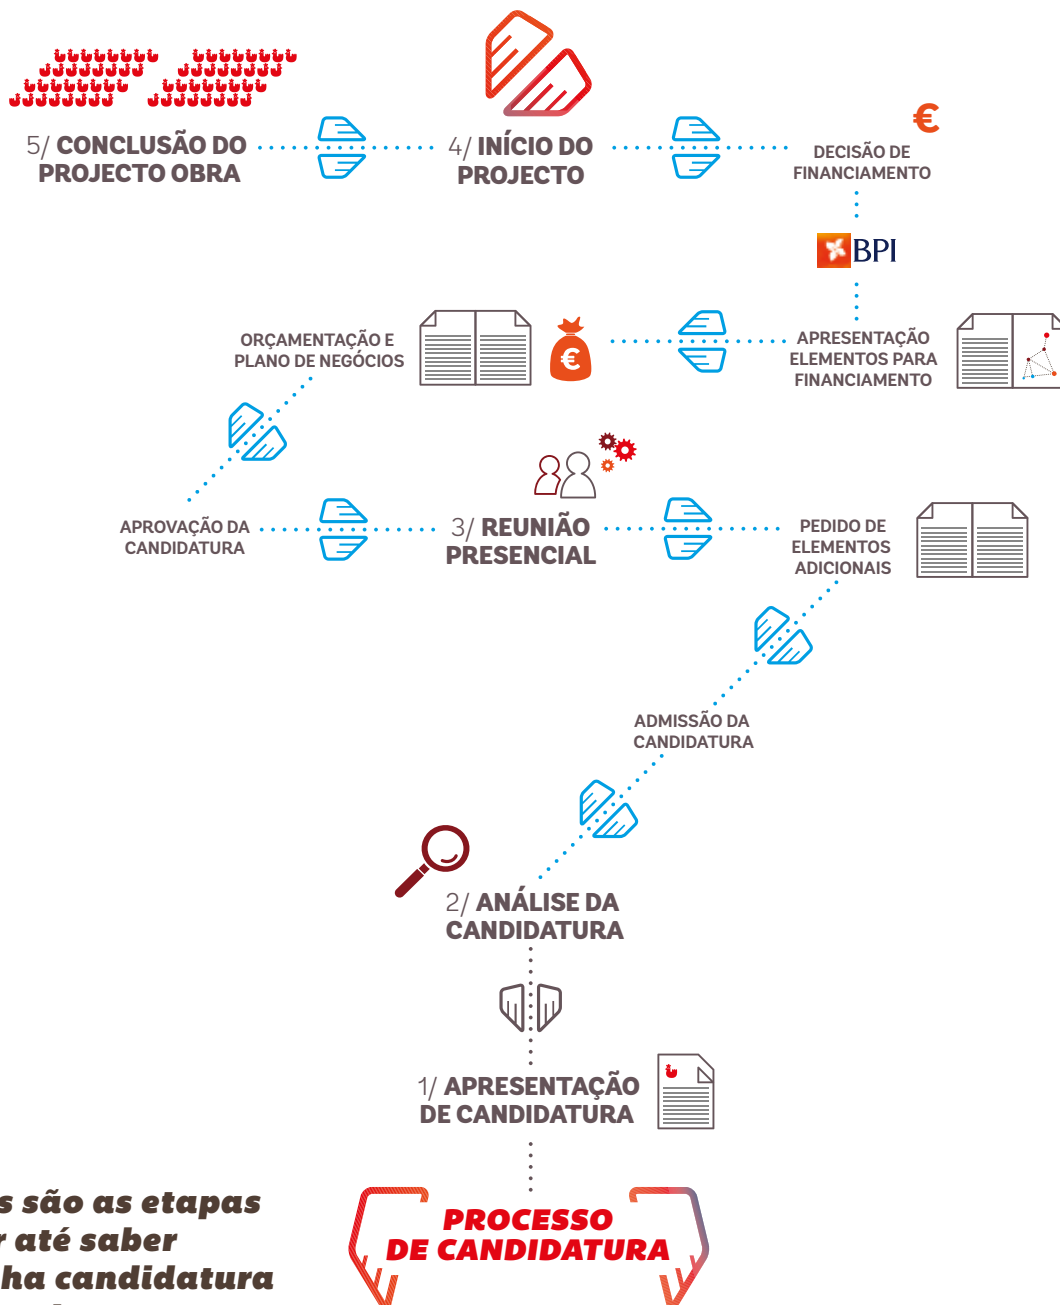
5/ CONCLUSÃO DO PROJECTO OBRA

4/ INÍCIO DO PROJECTO

€

DECISÃO DE FINANCIAMENTO

BPI

ORÇAMENTAÇÃO E PLANO DE NEGÓCIOS

€

APRESENTAÇÃO ELEMENTOS PARA FINANCIAMENTO

APROVAÇÃO DA CANDIDATURA

3/ REUNIÃO PRESENCIAL

PEDIDO DE ELEMENTOS ADICIONAIS

ADMISSÃO DA CANDIDATURA

2/ ANÁLISE DA CANDIDATURA

1/ APRESENTAÇÃO DE CANDIDATURA

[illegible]s são as etapas
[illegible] até saber
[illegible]ha candidatura

PROCESSO DE CANDIDATURA